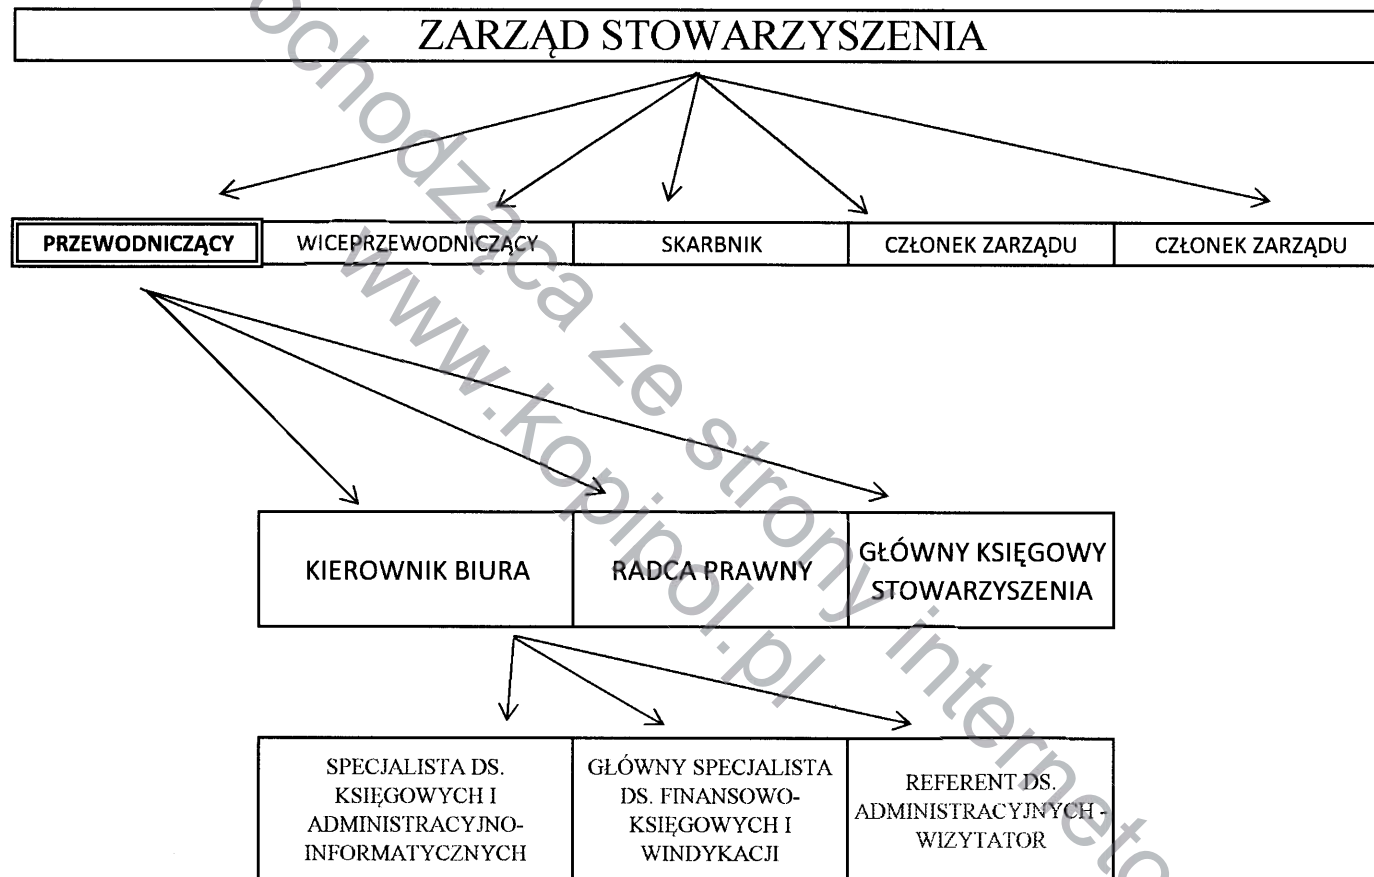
ZARZĄD STOWARZYSZENIA

PRZEWODNICZĄCY

WICEPRZEWODNICZĄCY

SKARBNIK

CZŁONEK ZARZĄDU

CZŁONEK ZARZĄDU

KIEROWNIK BIURA

RADCA PRAWNY

GŁÓWNY KSIĘGOWY STOWARZYSZENIA

SPECJALISTA DS. KSIĘGOWYCH I ADMINISTRACYJNO-INFORMATYCZNYCH

GŁÓWNY SPECJALISTA DS. FINANSOWO-KSIĘGOWYCH I WINDYKACJI

REFERENT DS. ADMINISTRACYJNYCH - WIZYTATOR

ochodząca ze strony interneto
www.kopipol.pl